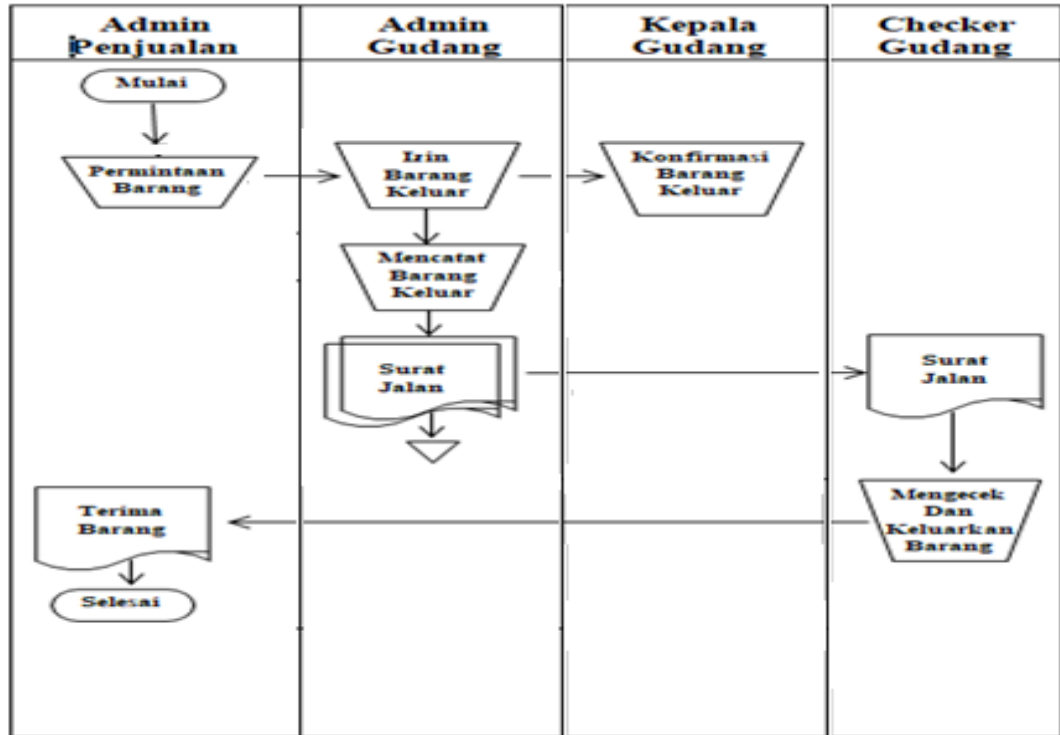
| Admin Penjualan | Admin Gudang | Kepala Gudang | Checker Gudang |
|---|---|---|---|

Mulai

Permintaan Barang

Izin Barang Keluar

Konfirmasi Barang Keluar

Mencatat Barang Keluar

Surat Jalan

Surat Jalan

Mengecek Dan Keluarkan Barang

Terima Barang

Selesai